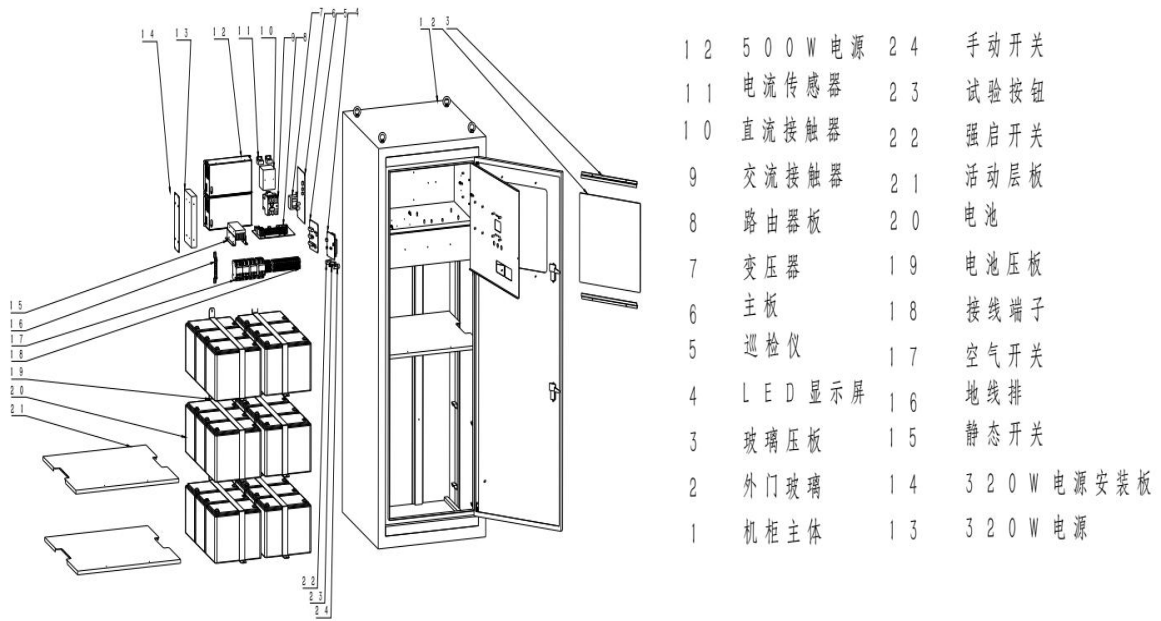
14 13 12 11 10 9 8 7 6 5 4 1 2 3

15
16
17
18
19
20
21

22
23
24

| | | | |
|---|---|---|---|
| 12 | 500W电源 | 24 | 手动开关 |
| 11 | 电流传感器 | 23 | 试验按钮 |
| 10 | 直流接触器 | 22 | 强启开关 |
| 9 | 交流接触器 | 21 | 活动层板 |
| 8 | 路由器板 | 20 | 电池 |
| 7 | 变压器 | 19 | 电池压板 |
| 6 | 主板 | 18 | 接线端子 |
| 5 | 巡检仪 | 17 | 空气开关 |
| 4 | LED显示屏 | 16 | 地线排 |
| 3 | 玻璃压板 | 15 | 静态开关 |
| 2 | 外门玻璃 | 14 | 320W电源安装板 |
| 1 | 机柜主体 | 13 | 320W电源 |